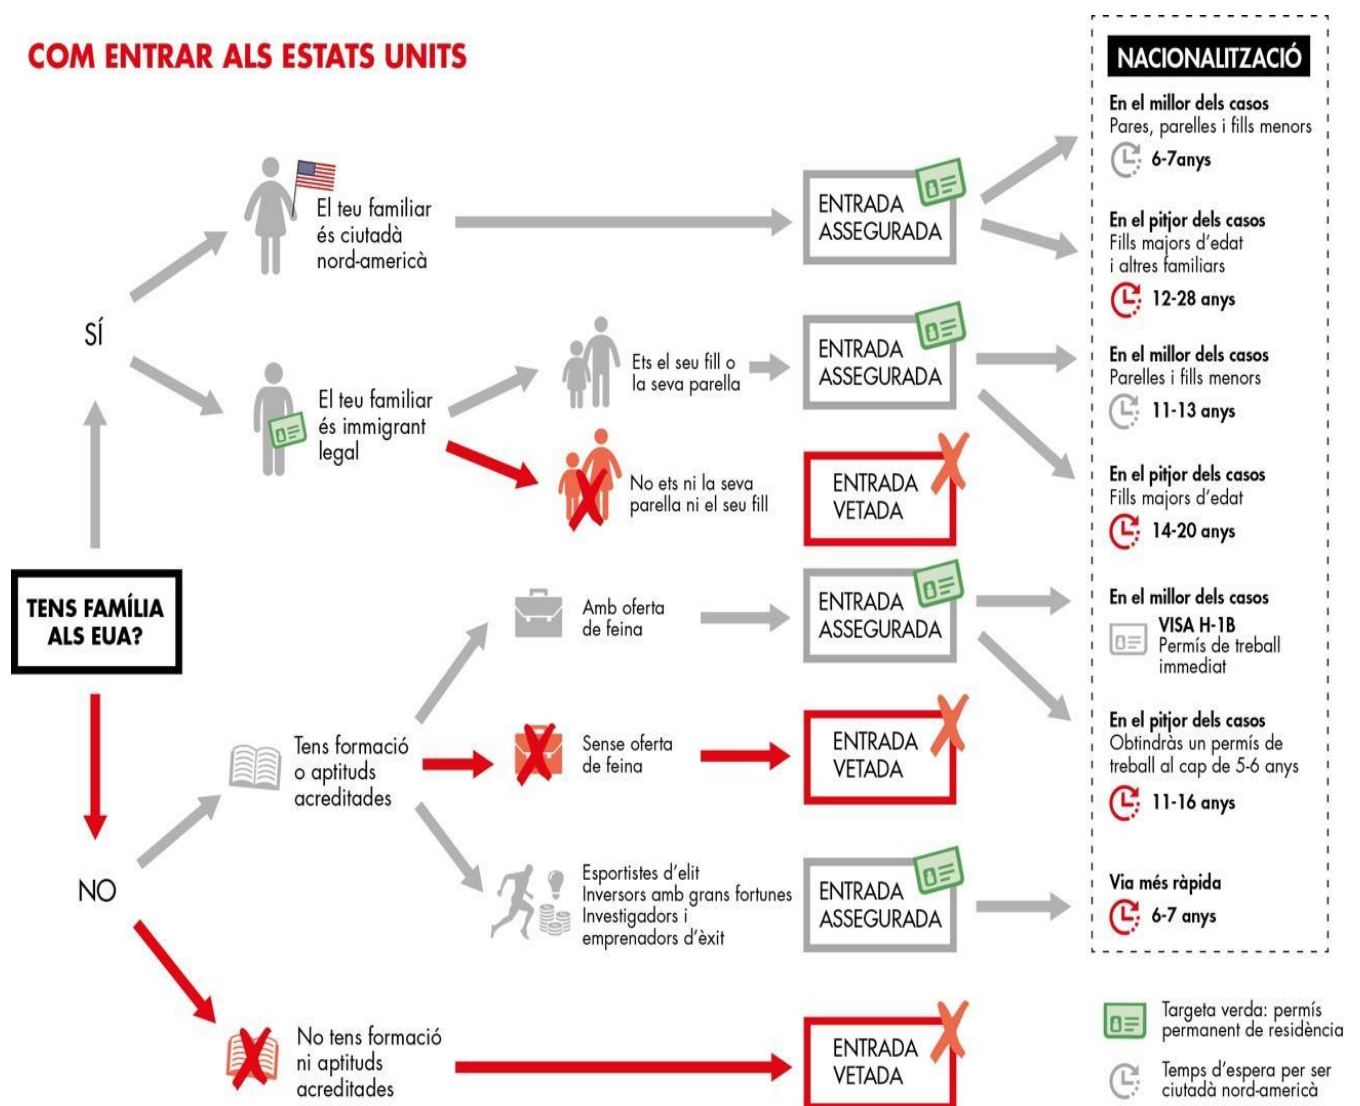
COM ENTRAR ALS ESTATS UNITS

TENS FAMÍLIA ALS EUA?

SÍ

El teu familiar és ciutadà nord-americà

ENTRADA ASSEGURADA

El teu familiar és immigrant legal

Ets el seu fill o la seva parella

ENTRADA ASSEGURADA

No ets ni la seva parella ni el seu fill

ENTRADA VETADA

NO

Tens formació o aptituds acreditades

Amb oferta de feina

ENTRADA ASSEGURADA

Sense oferta de feina

ENTRADA VETADA

Esportistes d'elit
Inversors amb grans fortunes
Investigadors i emprenadors d'èxit

ENTRADA ASSEGURADA

No tens formació ni aptituds acreditades

ENTRADA VETADA

NACIONALITZACIÓ

En el millor dels casos
Pares, parelles i fills menors
6-7anys

En el pitjor dels casos
Fills majors d'edat i altres familiars
12-28 anys

En el millor dels casos
Parelles i fills menors
11-13 anys

En el pitjor dels casos
Fills majors d'edat
14-20 anys

En el millor dels casos
VISA H-1B
Permís de treball immediat

En el pitjor dels casos
Obtindràs un permís de treball al cap de 5-6 anys
11-16 anys

Via més ràpida
6-7 anys

Targeta verda: permís permanent de residència

Temps d'espera per ser ciutadà nord-americà